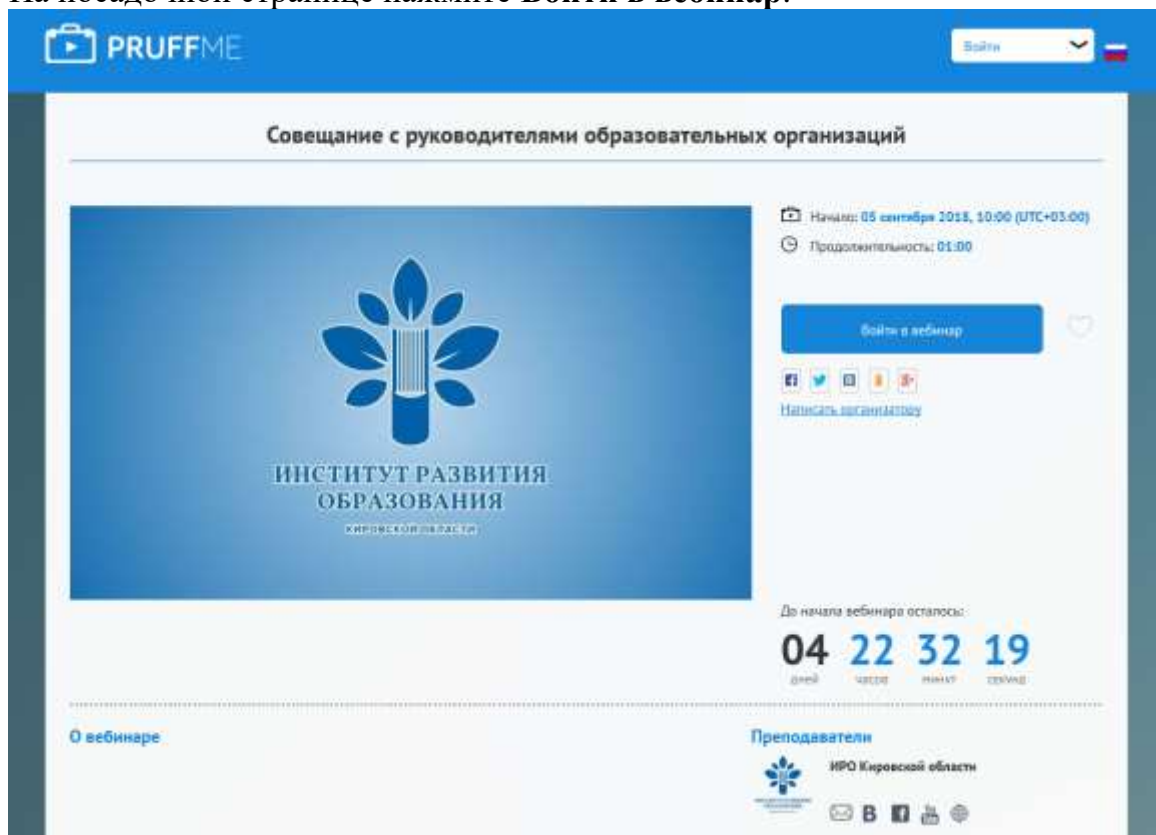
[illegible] странице нажмите **Войти в вебинар**.

PRUFFME

Войти

Совещание с руководителями образовательных организаций

ИНСТИТУТ РАЗВИТИЯ ОБРАЗОВАНИЯ

КИРОВСКОЙ ОБЛАСТИ

Начало: 05 сентября 2018, 10:00 (UTC+03:00)

Продолжительность: 01:00

Войти в вебинар

Написать организатору

До начала вебинара осталось:

04 дней 22 часов 32 минут 19 секунд

О вебинаре

Преподаватели

ИРО Кировской области

B